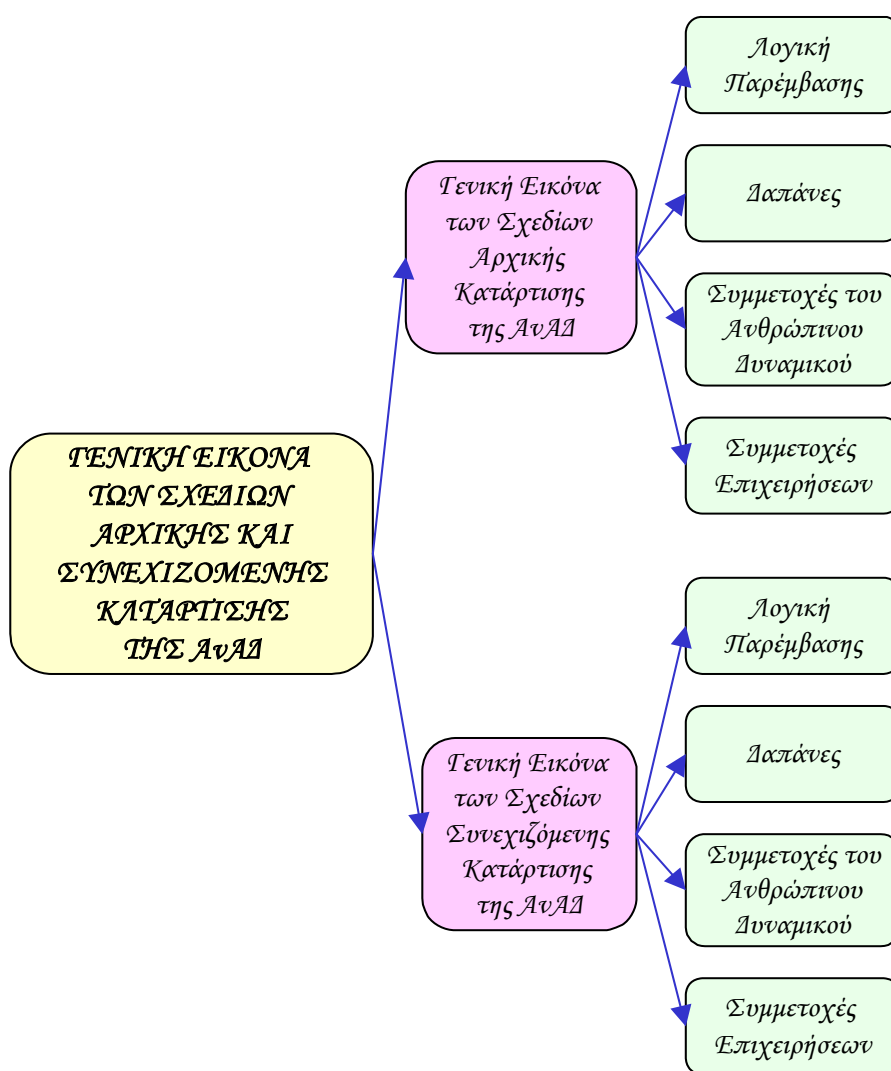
ΓΕΝΙΚΗ ΕΙΚΟΝΑ ΤΩΝ ΣΧΕΔΙΩΝ ΑΡΧΙΚΗΣ ΚΑΙ ΣΥΝΕΧΙΖΟΜΕΝΗΣ ΚΑΤΑΡΤΙΣΗΣ ΤΗΣ ΑνΑΔ

Γενική Εικόνα των Σχεδίων Αρχικής Κατάρτισης της ΑνΑΔ

Λογική Παρέμβασης

Δαπάνες

Συμμετοχές του Ανθρώπινου Δυναμικού

Συμμετοχές Επιχειρήσεων

Γενική Εικόνα των Σχεδίων Συνεχιζόμενης Κατάρτισης της ΑνΑΔ

Λογική Παρέμβασης

Δαπάνες

Συμμετοχές του Ανθρώπινου Δυναμικού

Συμμετοχές Επιχειρήσεων